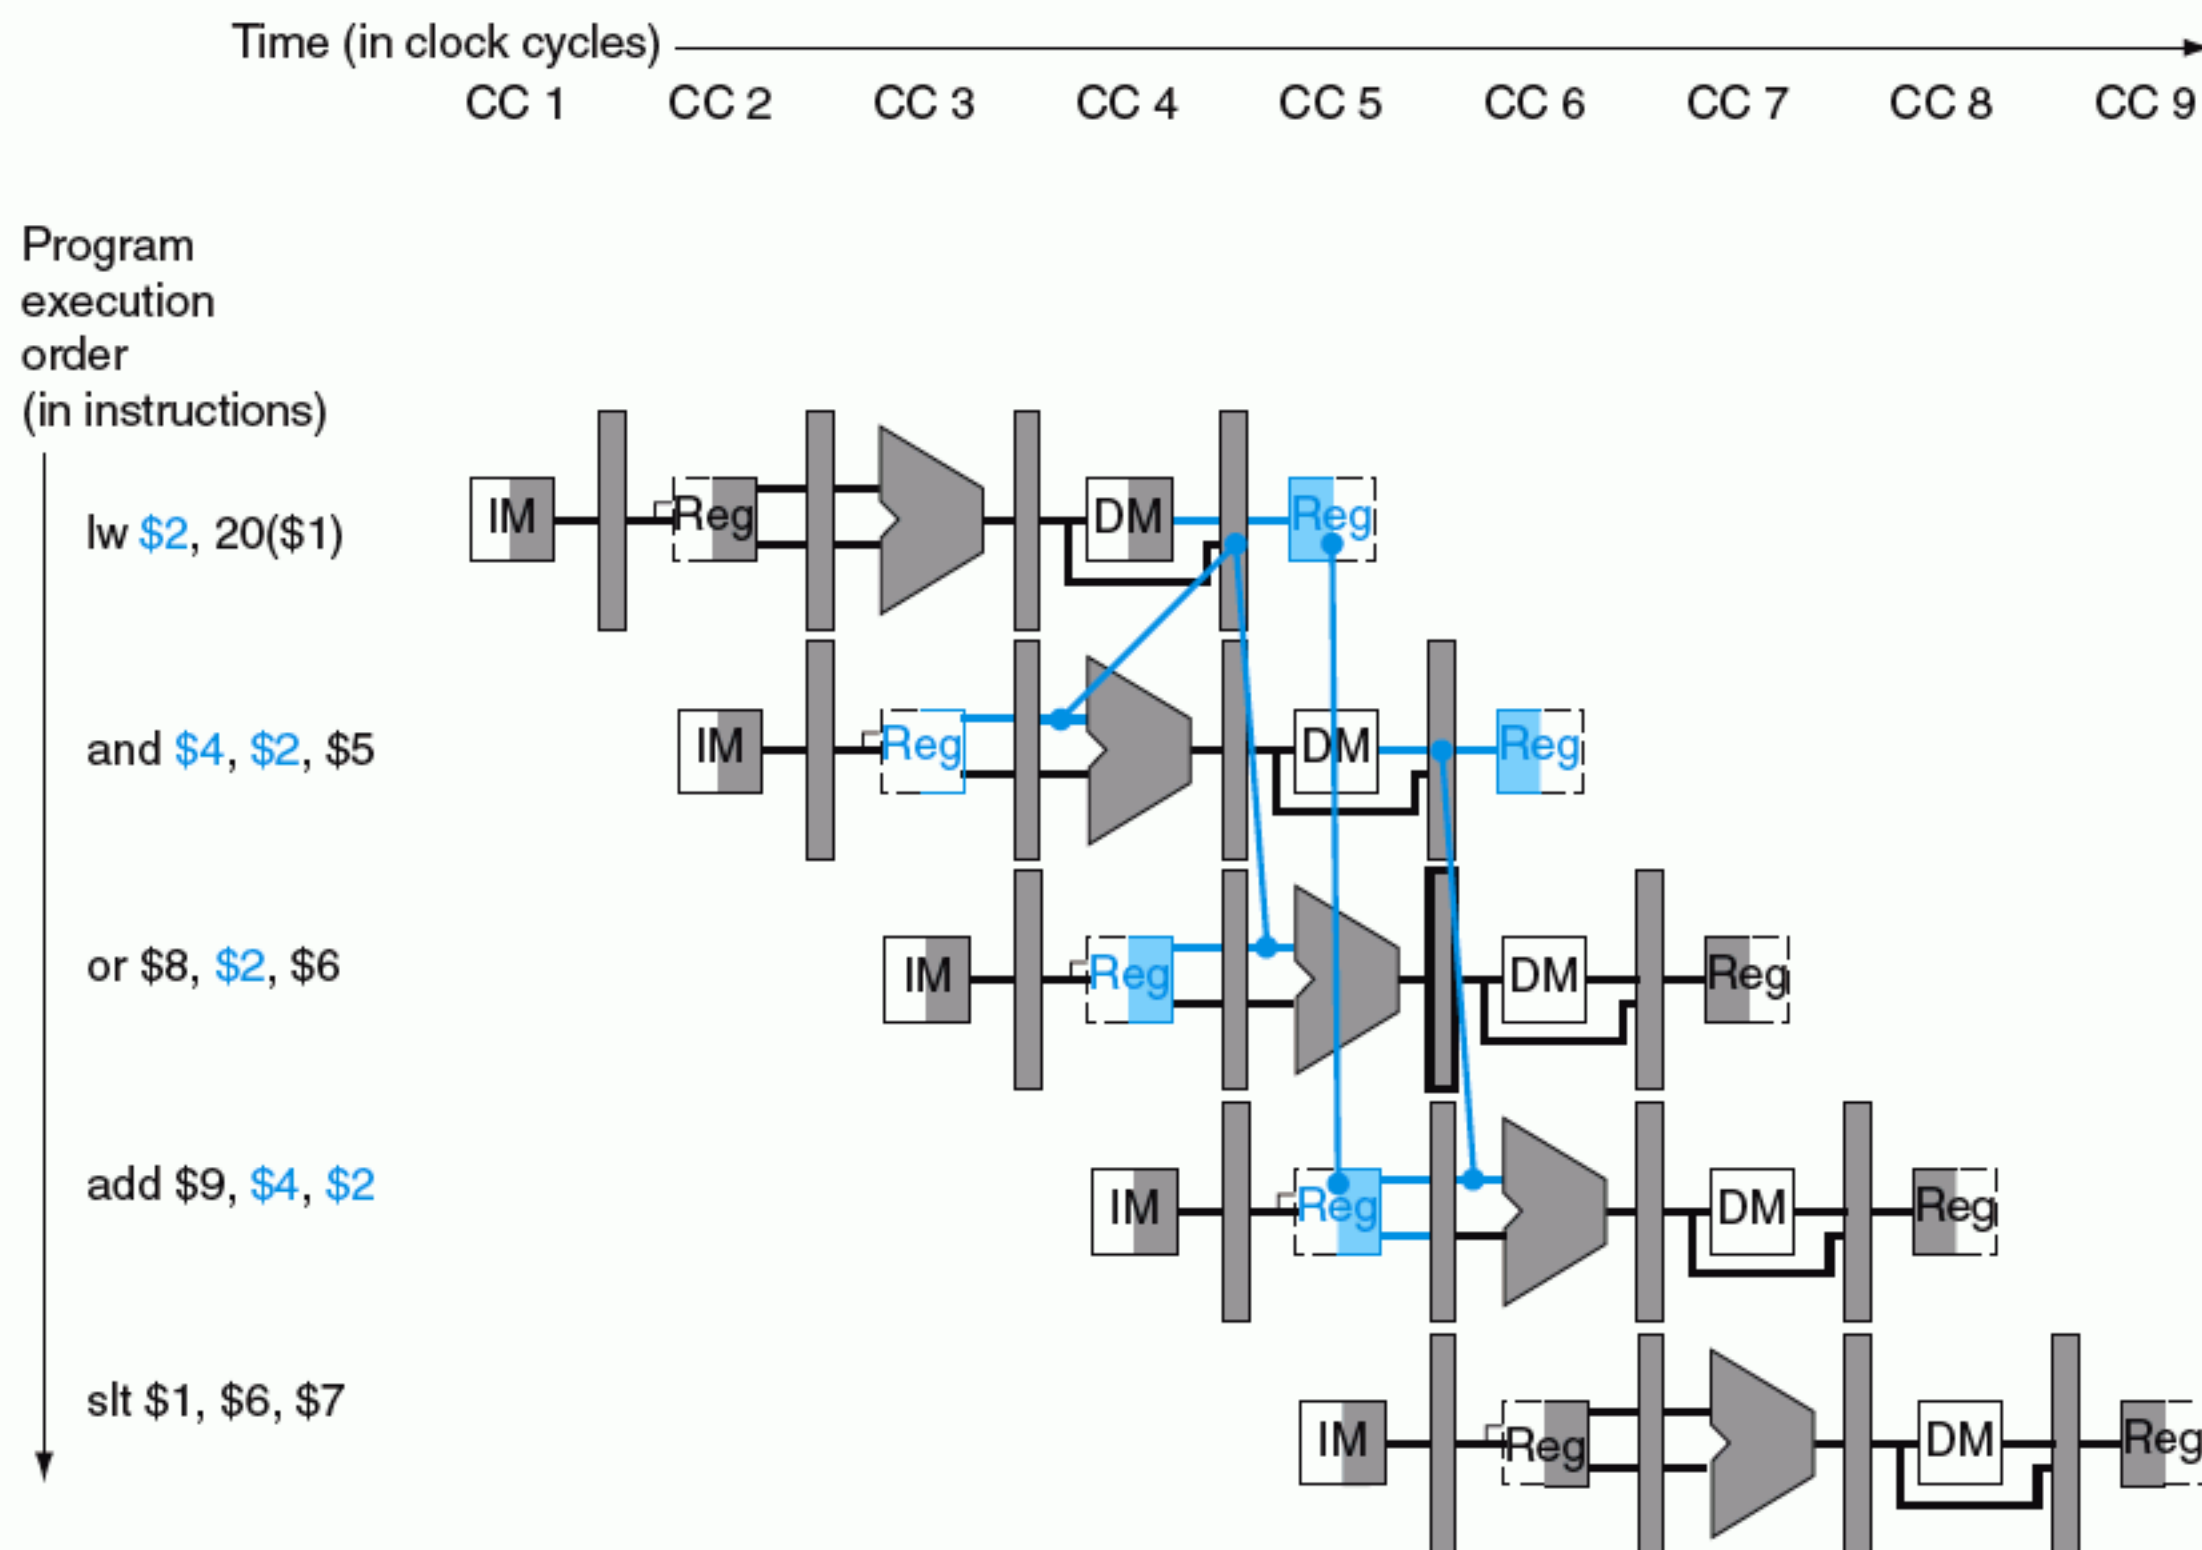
Time (in clock cycles)
CC 1 CC 2 CC 3 CC 4 CC 5 CC 6 CC 7 CC 8 CC 9

Program execution order (in instructions)

lw \$2, 20(\$1)
IM Reg DM Reg

and \$4, \$2, \$5
IM Reg DM Reg

or \$8, \$2, \$6
IM Reg DM Reg

add \$9, \$4, \$2
IM Reg DM Reg

slt \$1, \$6, \$7
IM Reg DM Reg